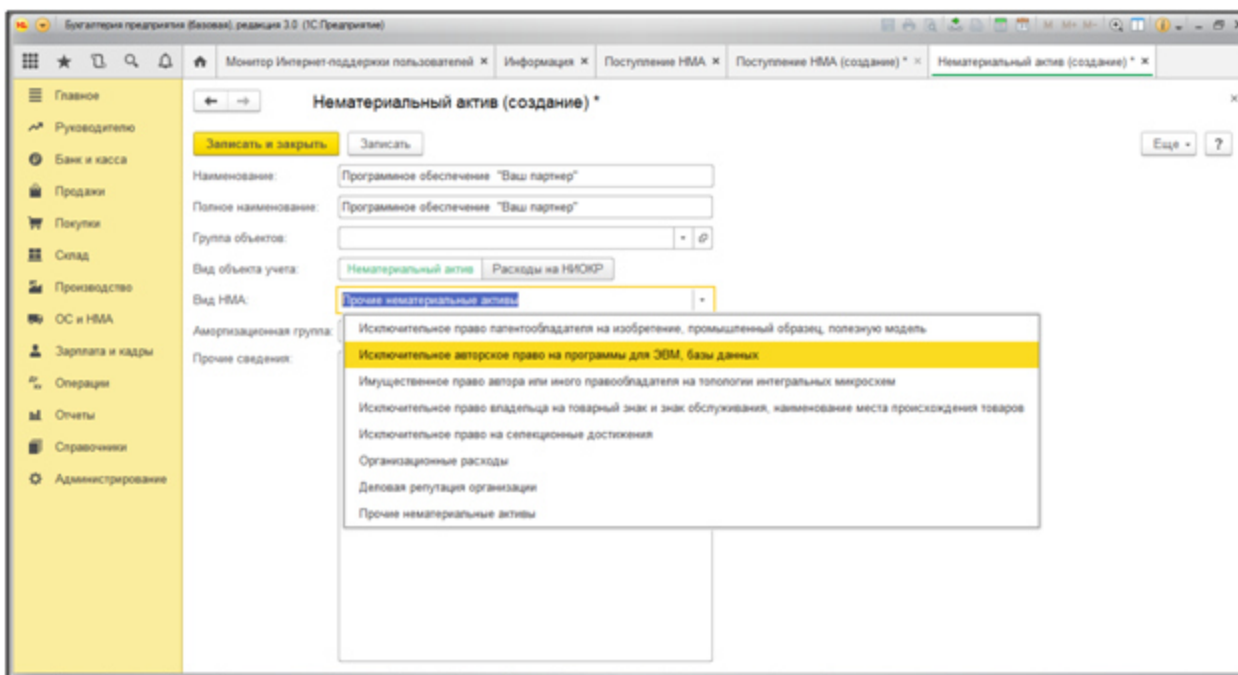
Бухгалтерия предприятия (базовая), редакция 3.0 (1С:Предприятие)

Монитор Интернет-поддержки пользователей ×
Информация ×
Поступление НМА ×
Поступление НМА (создание) * ×
Нематериальный актив (создание) * ×

Главное
Руководителю
Банк и касса
Продажи
Покупки
Склад
Производство
ОС и НМА
Зарплата и кадры
Операции
Отчеты
Справочники
Администрирование

Нематериальный актив (создание) *

Записать и закрыть
Записать
Еще
?

Наименование: Програмное обеспечение "Ваш партнер"
Полное наименование: Програмное обеспечение "Ваш партнер"
Группа объектов:
Вид объекта учета: Нематериальный актив | Расходы на НИОКР
Вид НМА: Прочие нематериальные активы
Амортизационная группа:
Прочие сведения:

Исключительное право патентообладателя на изобретение, промышленный образец, полезную модель
Исключительное авторское право на программы для ЭВМ, базы данных
Имущественное право автора или иного правообладателя на топологии интегральных микросхем
Исключительное право владельца на товарный знак и знак обслуживания, наименование места происхождения товаров
Исключительное право на селекционные достижения
Организационные расходы
Деловая репутация организации
Прочие нематериальные активы